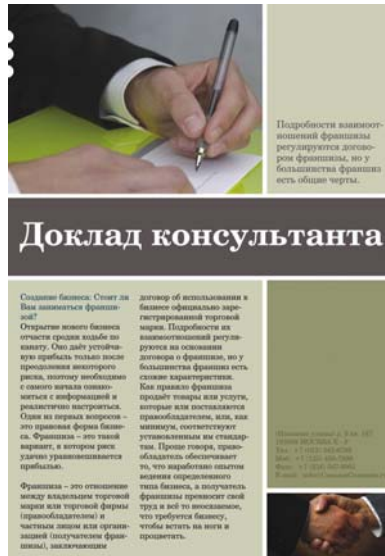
Подробности взаимоотношений франшизы регулируются договором франшизы, но у большинства франшиз есть общие черты.

Доклад консультанта

Создание бизнеса: Стоит ли Вам заниматься франшизой?

Открытие нового бизнеса отчасти сродни ходьбе по канату. Оно даёт устойчивую прибыль только после преодоления некоторого риска, поэтому необходимо с самого начала ознакомиться с информацией и реалистично настроиться. Один из первых вопросов – это правовая форма бизнеса. Франшиза – это такой вариант, в котором риск удачно уравновешивается прибылью.

Франшиза – это отношение между владельцем торговой марки или торговой фирмы (правообладателем) и частным лицом или организацией (получателем франшизы), заключающими

договор об использовании в бизнесе официально зарегистрированной торговой марки. Подробности их взаимоотношений регулируются на основании договора о франшизе, но у большинства франшиз есть сходные характеристики. Как правило франшиза продаёт товары или услуги, которые или поставляется правообладателем, или, как минимум, соответствуют установленным им стандартам. Проще говоря, правообладатель обеспечивает то, что наработано опытом ведения определенного типа бизнеса, а получатель франшизы привносит свой труд и всё то вносимое, что требуется бизнесу, чтобы встать на ноги и процветать.

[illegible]